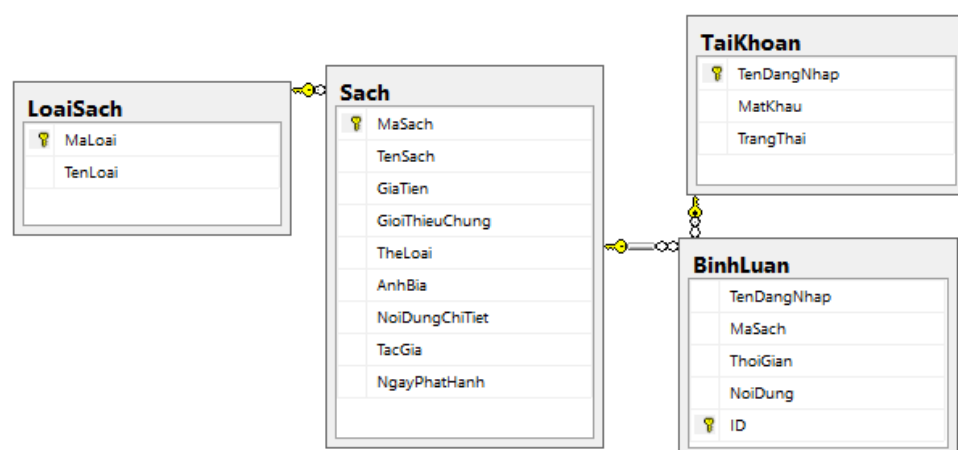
LoaiSach
MaLoai
TenLoai

Sach
MaSach
TenSach
GiaTien
GioiThieuChung
TheLoai
AnhBia
NoiDungChiTiet
TacGia
NgayPhatHanh

TaiKhoan
TenDangNhap
MatKhau
TrangThai

BinhLuan
TenDangNhap
MaSach
ThoiGian
NoiDung
ID